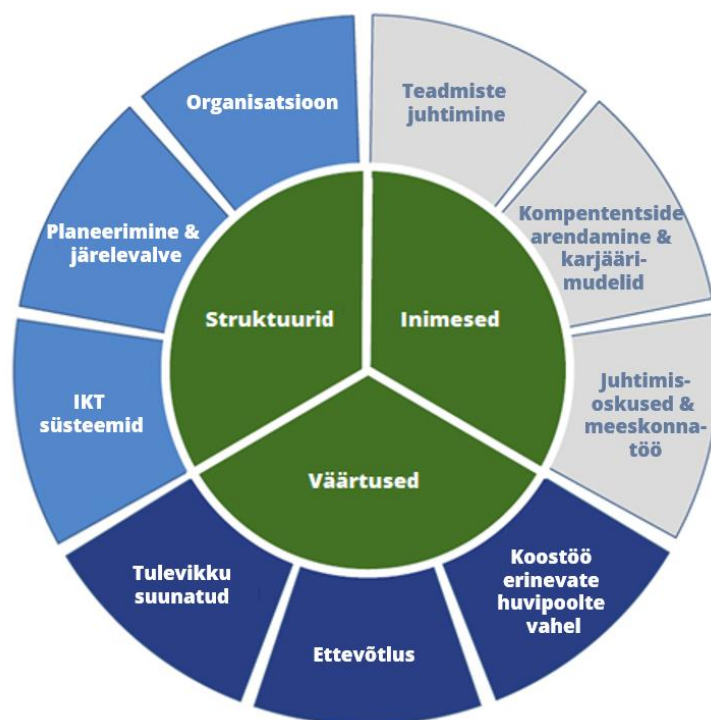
Struktuurid

Organisatsioon

Planeerimine & järelevalve

IKT süsteemid

Inimesed

Teadmiste juhtimine

Kompententside arendamine & karjäärimudelid

Juhtimisoskused & meeskonnatöö

Väärtused

Koostöö erinevate huvipoolte vahel

Ettevõtlus

Tulevikku suunatud